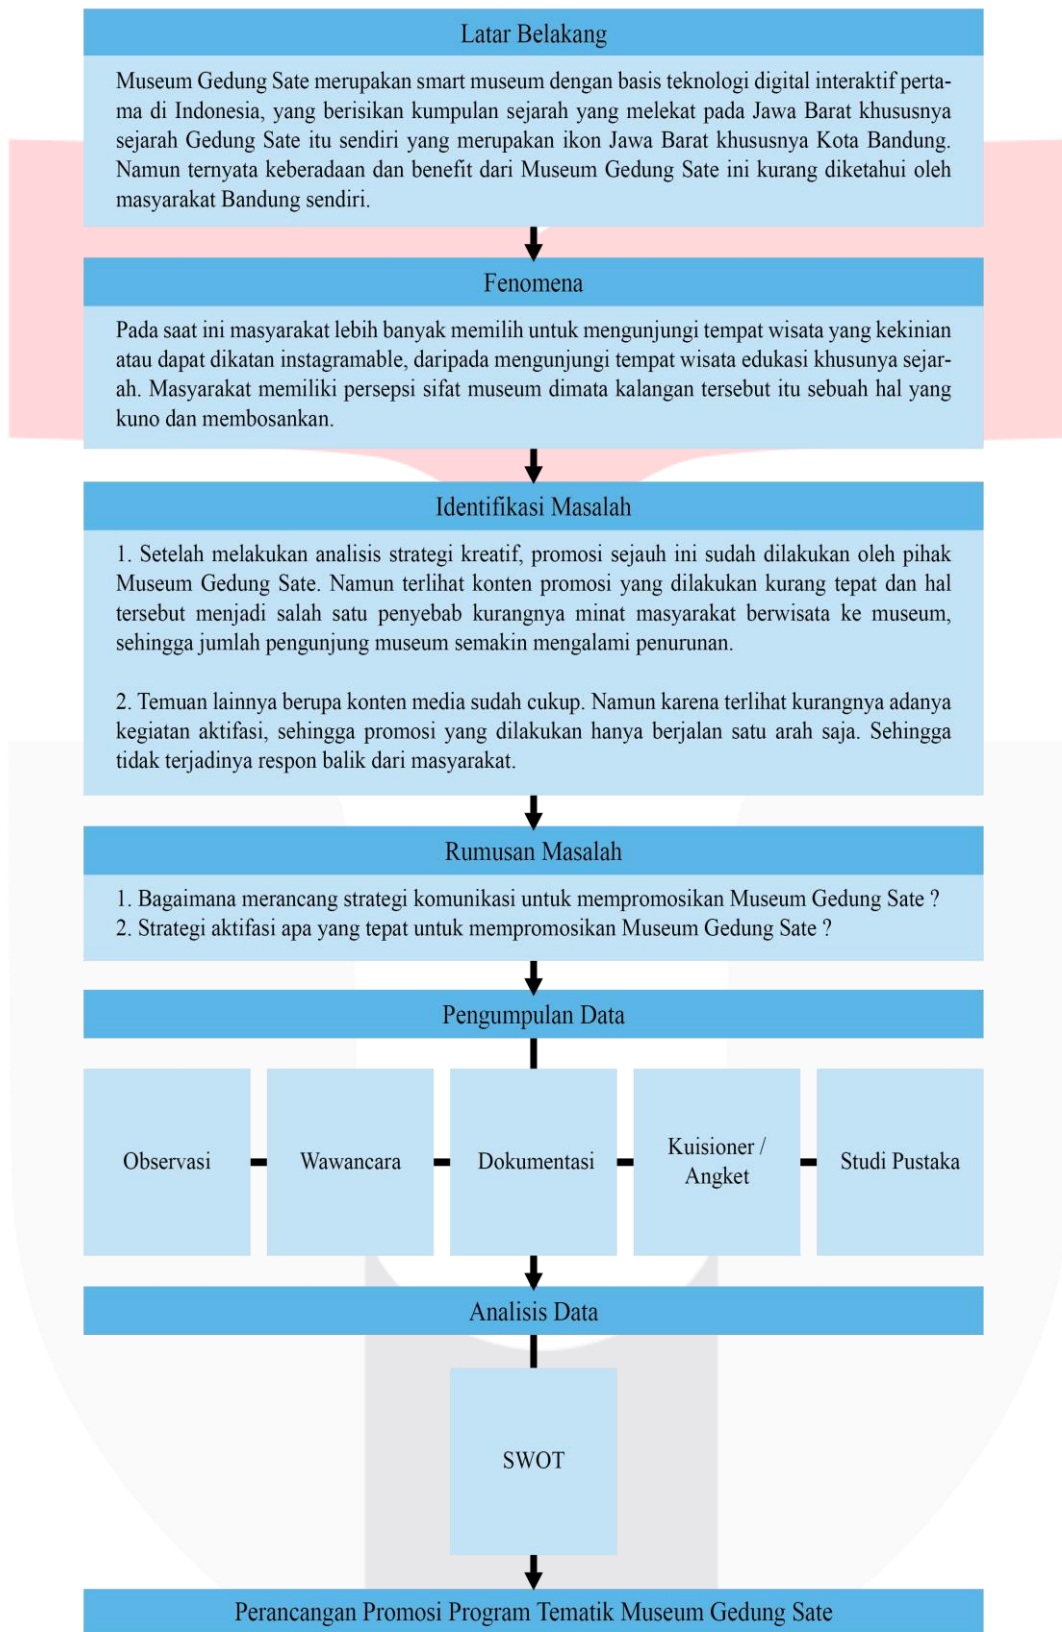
Latar Belakang

Museum Gedung Sate merupakan smart museum dengan basis teknologi digital interaktif pertama di Indonesia, yang berisikan kumpulan sejarah yang melekat pada Jawa Barat khususnya sejarah Gedung Sate itu sendiri yang merupakan ikon Jawa Barat khususnya Kota Bandung. Namun ternyata keberadaan dan benefit dari Museum Gedung Sate ini kurang diketahui oleh masyarakat Bandung sendiri.

Fenomena

Pada saat ini masyarakat lebih banyak memilih untuk mengunjungi tempat wisata yang kekinian atau dapat dikatan instagramable, daripada mengunjungi tempat wisata edukasi khusunya sejarah. Masyarakat memiliki persepsi sifat museum dimata kalangan tersebut itu sebuah hal yang kuno dan membosankan.

Identifikasi Masalah

1. Setelah melakukan analisis strategi kreatif, promosi sejauh ini sudah dilakukan oleh pihak Museum Gedung Sate. Namun terlihat konten promosi yang dilakukan kurang tepat dan hal tersebut menjadi salah satu penyebab kurangnya minat masyarakat berwisata ke museum, sehingga jumlah pengunjung museum semakin mengalami penurunan.

2. Temuan lainnya berupa konten media sudah cukup. Namun karena terlihat kurangnya adanya kegiatan aktifasi, sehingga promosi yang dilakukan hanya berjalan satu arah saja. Sehingga tidak terjadinya respon balik dari masyarakat.

Rumusan Masalah

1. Bagaimana merancang strategi komunikasi untuk mempromosikan Museum Gedung Sate ?
2. Strategi aktifasi apa yang tepat untuk mempromosikan Museum Gedung Sate ?

Pengumpulan Data

Observasi

Wawancara

Dokumentasi

Kuisioner / Angket

Studi Pustaka

Analisis Data

SWOT

Perancangan Promosi Program Tematik Museum Gedung Sate